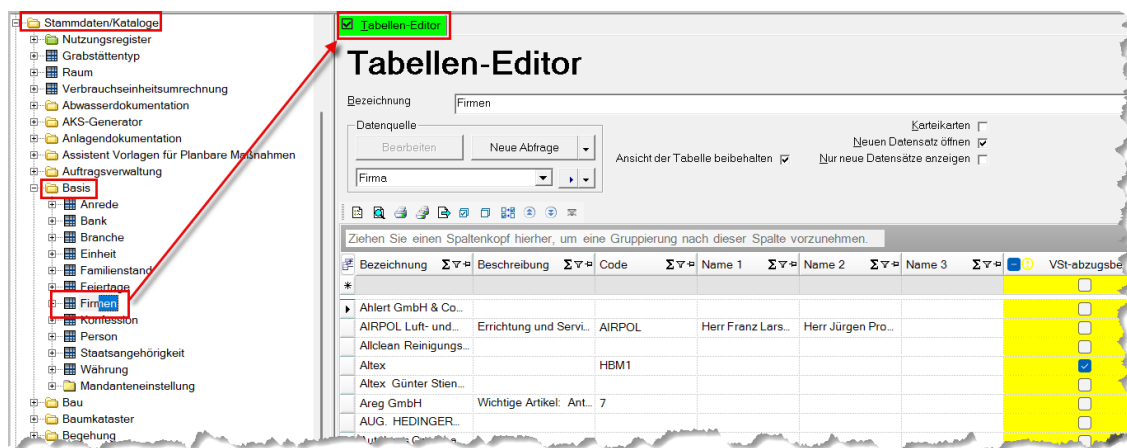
Stammdaten/Kataloge
Nutzungsregister
Grabstättentyp
Raum
Verbrauchseinheitsumrechnung
Abwasserdokumentation
AKS-Generator
Anlagendokumentation
Assistent Vorlagen für Planbare Maßnahmen
Auftragsverwaltung
Basis
Anrede
Bank
Branche
Einheit
Familienstand
Feiertage
Firmen
Konfession
Person
Staatsangehörigkeit
Währung
Mandanteneinstellung
Bau
Baumkataster
Begehung

Tabellen-Editor

Tabellen-Editor

Bezeichnung Firmen

Datenquelle
Bearbeiten
Neue Abfrage
Firma

Ansicht der Tabelle beibehalten
Karteikarten
Neuen Datensatz öffnen
Nur neue Datensätze anzeigen

Ziehen Sie einen Spaltenkopf hierher, um eine Gruppierung nach dieser Spalte vorzunehmen.

| Bezeichnung | Beschreibung | Code | Name 1 | Name 2 | Name 3 | VSt-abzugsbe |
|---|---|---|---|---|---|---|
| * | | | | | | |
| Ahlert GmbH & Co... | | | | | | |
| AIRPOL Luft- und... | Errichtung und Servi... | AIRPOL | Herr Franz Lars... | Herr Jürgen Pro... | | |
| Allclean Reinigungs... | | | | | | |
| Altex | | HBM1 | | | | |
| Altex Günter Stien... | | | | | | |
| Areg GmbH | Wichtige Artikel: Ant... | 7 | | | | |
| AUG. HEDINGER... | | | | | | |